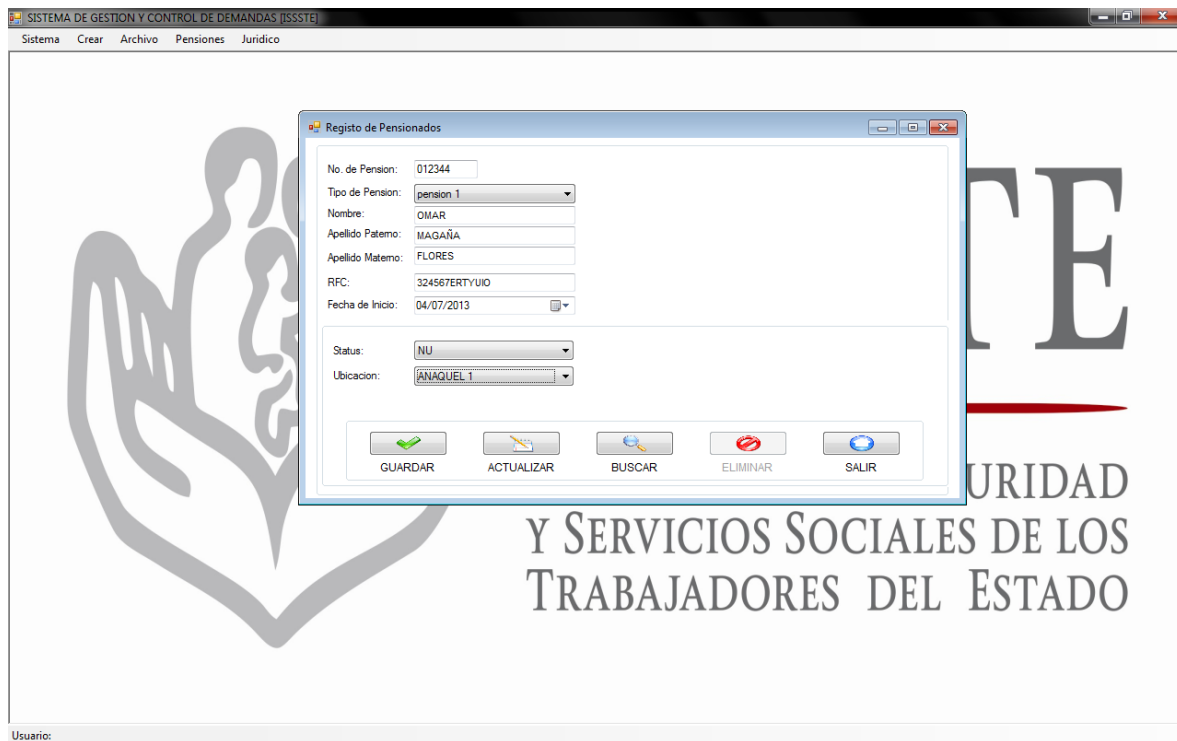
SISTEMA DE GESTION Y CONTROL DE DEMANDAS [ISSSTE]

Sistema Crear Archivo Pensiones Juridico

Registo de Pensionados

No. de Pension: 012344
Tipo de Pension: pension 1
Nombre: OMAR
Apellido Paterno: MAGAÑA
Apellido Materno: FLORES
RFC: 324567ERTYUIO
Fecha de Inicio: 04/07/2013

Status: NU
Ubicacion: ANAQUEL 1

GUARDAR ACTUALIZAR BUSCAR ELIMINAR SALIR

TE

URIDAD
Y SERVICIOS SOCIALES DE LOS
TRABAJADORES DEL ESTADO

Usuario: